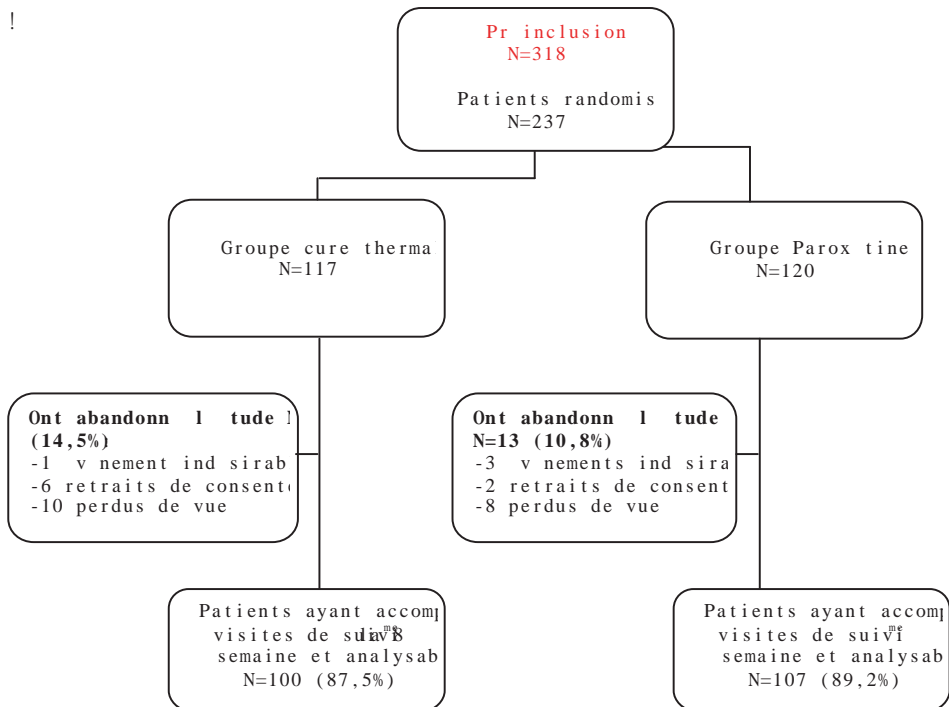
!

Pr inclusion
N=318

Patients randomis
N=237

Groupe cure therma
N=117

Groupe Parox tine
N=120

Ont abandonn l tude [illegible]
(14,5%)
-1 v nement ind sirab
-6 retraits de consent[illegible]
-10 perdus de vue

Ont abandonn l tude
N=13 (10,8%)
-3 v nements ind sira
-2 retraits de consent
-8 perdus de vue

Patients ayant accom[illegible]
visites de suivi la 18 me
semaine et analysab
N=100 (87,5%)

Patients ayant accom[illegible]
visites de suivi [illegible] me
semaine et analysab
N=107 (89,2%)